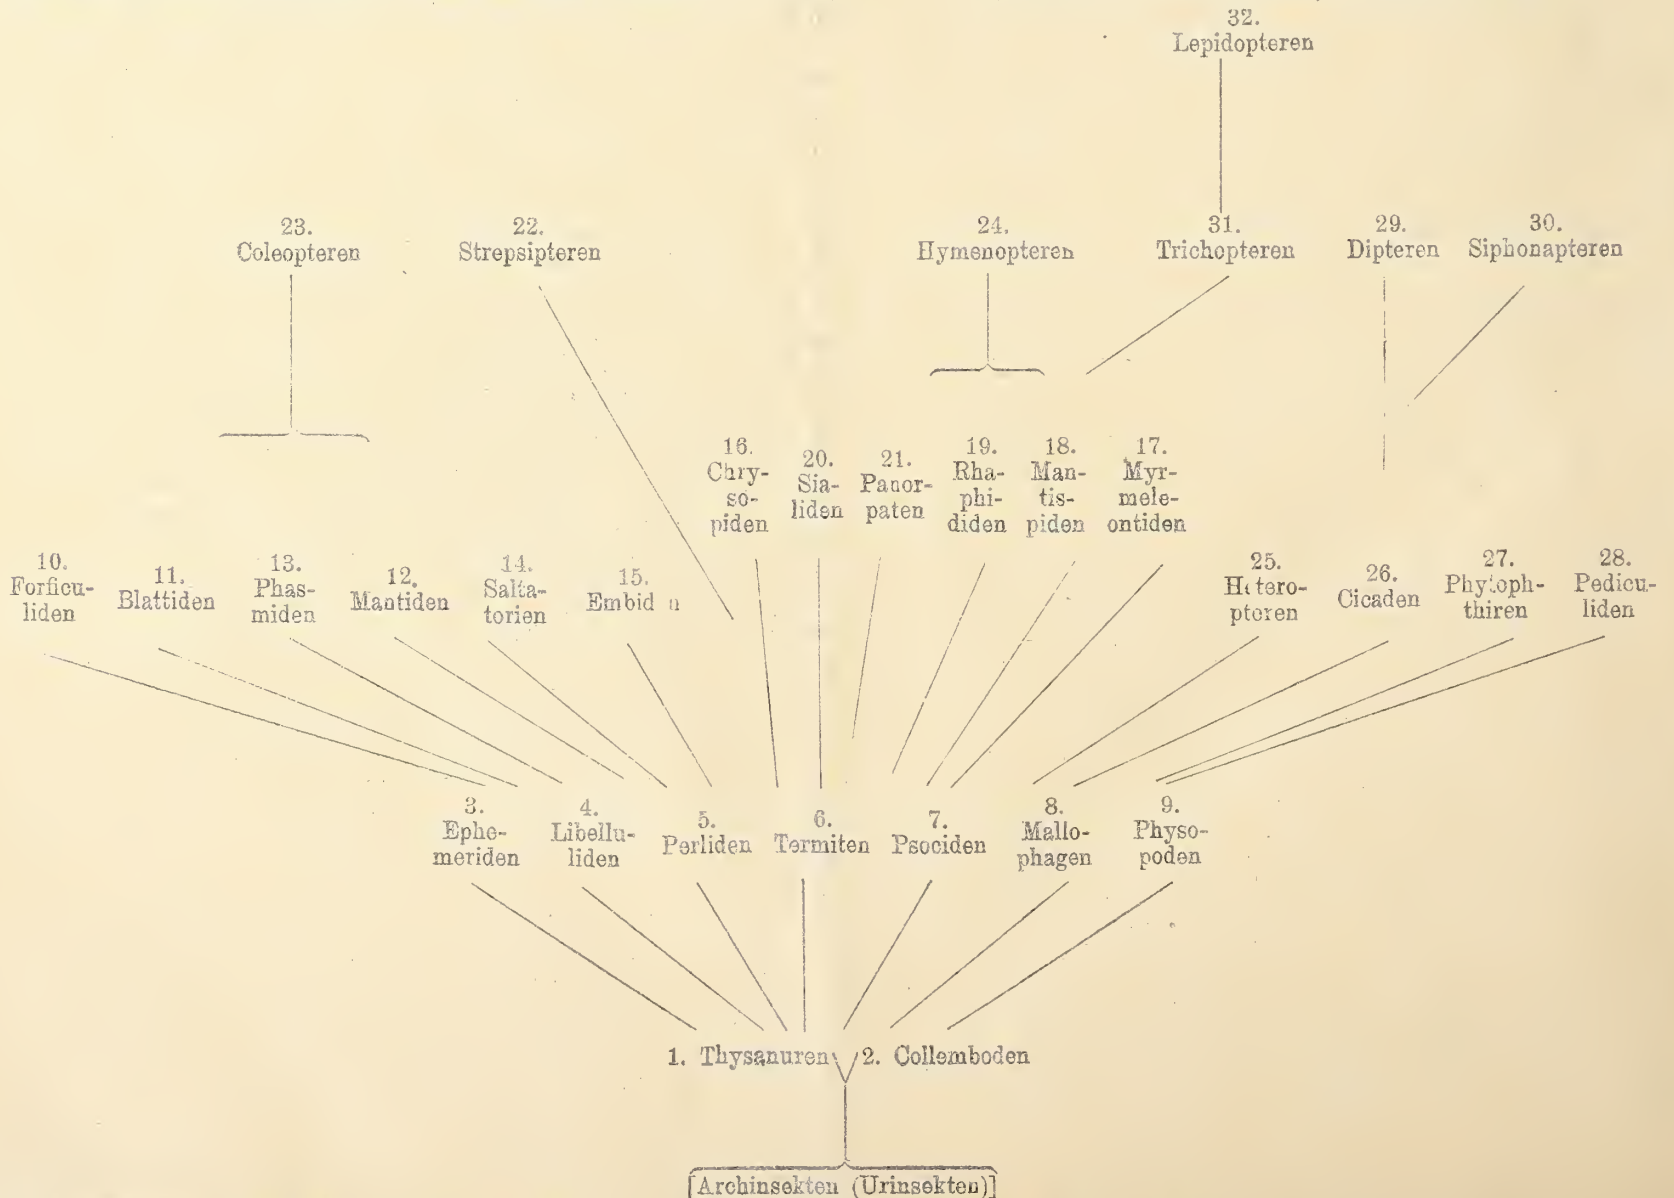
32.
Lepidopteren

23.
Coleopteren

22.
Strepsipteren

24.
Hymenopteren

31.
Trichopteren

29.
Dipteren

30.
Siphonapteren

16.
Chrysopiden

20.
Sialiden

21.
Panorpaten

19.
Rhaphididen

18.
Mantispiden

17.
Myrmeleontiden

10.
Forficuliden

11.
Blattiden

13.
Phasmiden

12.
Mantiden

14.
Saltatorien

15.
Embid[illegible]n

25.
H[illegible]teropteren

26.
Cicaden

27.
Phy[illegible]ophthiren

28.
Pediculiden

3.
Ephemeriden

4.
Libelluliden

5.
Perliden

6.
Termiten

7.
Psociden

8.
Mallophagen

9.
Physopoden

1. Thysanuren 2. Collemboden

[Archinsekten (Urinsekten)]